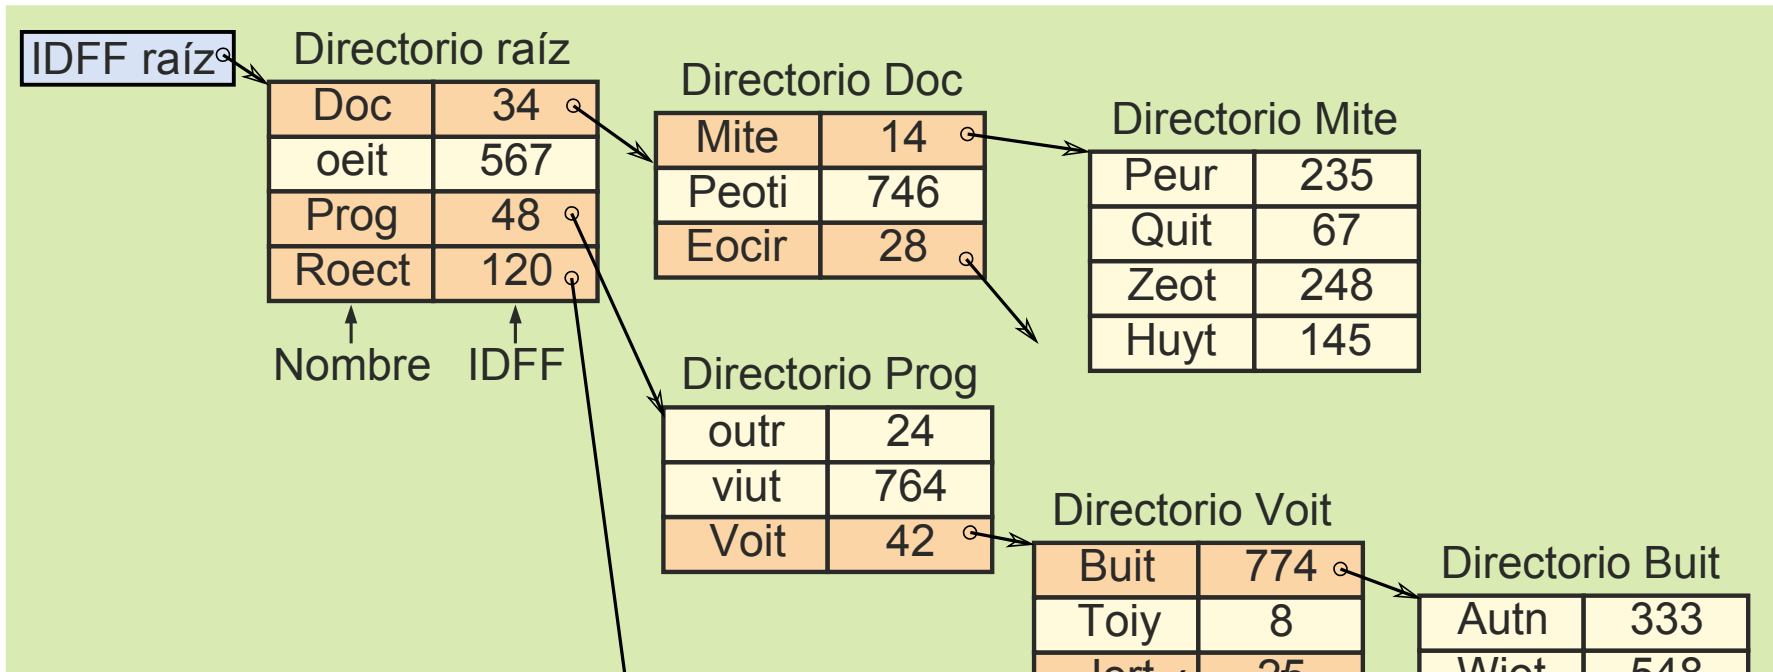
IDFF raíz

Directorio raíz

| Doc | 34 |
|---|---|
| oeit | 567 |
| Prog | 48 |
| Roect | 120 |

Nombre IDFF

Directorio Doc

| Mite | 14 |
|---|---|
| Peoti | 746 |
| Eocir | 28 |

Directorio Mite

| Peur | 235 |
|---|---|
| Quit | 67 |
| Zeot | 248 |
| Huyt | 145 |

Directorio Prog

| outr | 24 |
|---|---|
| viut | 764 |
| Voit | 42 |

Directorio Voit

| Buit | 774 |
|---|---|
| Toiy | 8 |
| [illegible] | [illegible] |

Directorio Buit

| Autn | 333 |
|---|---|
| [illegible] | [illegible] |